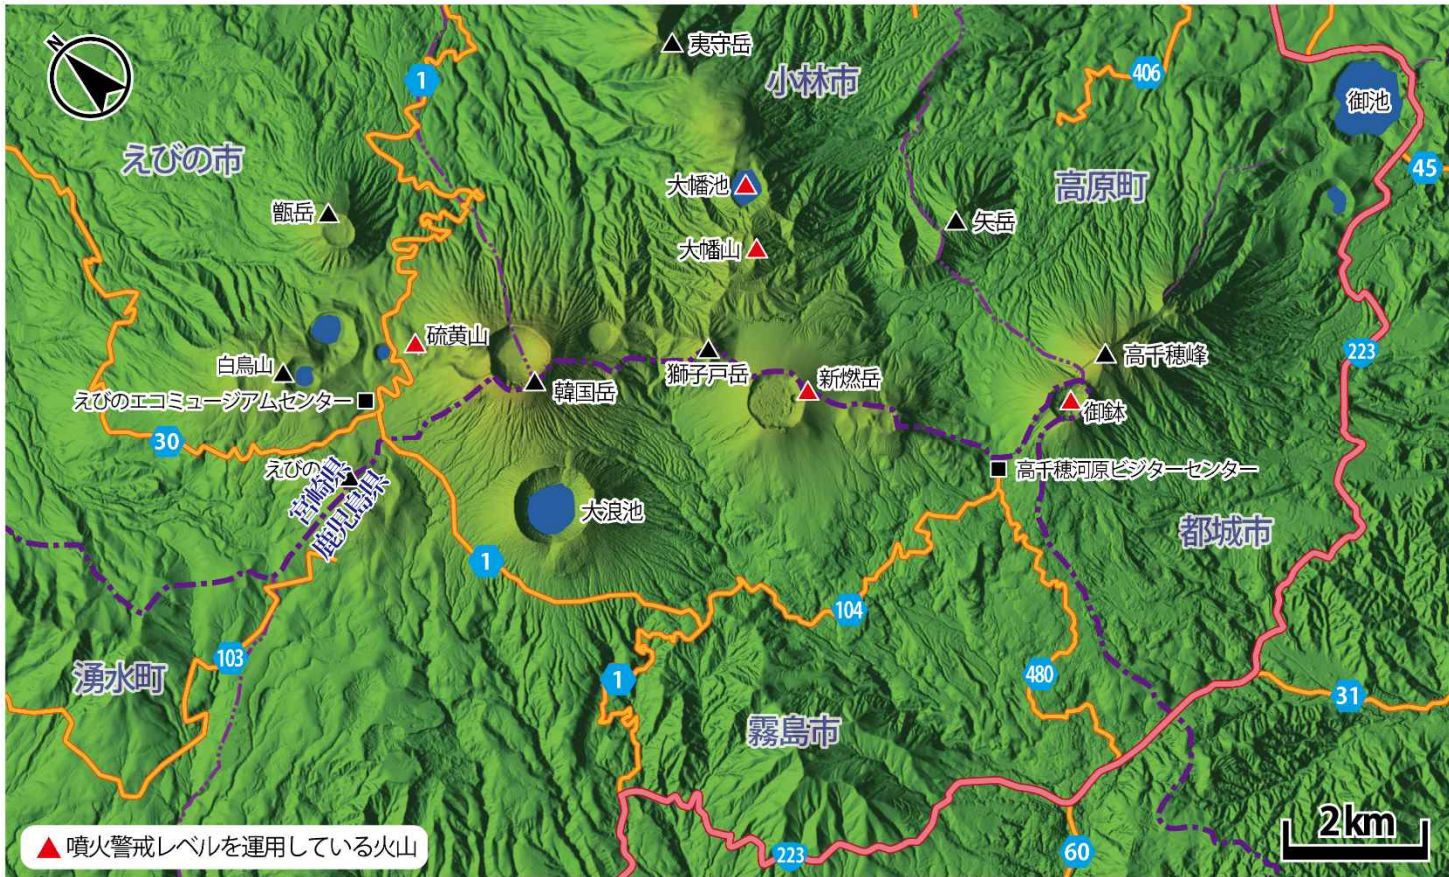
夷守岳
1
小林市
406
御池
えびの市
45
大幡池
高原町
甑岳
矢岳
大幡山
硫黄山
白鳥山
獅子戸岳
新燃岳
高千穂峰
韓国岳
えびのエコミュージアムセンター
御鉢
223
30
えびの岳
高千穂河原ビジターセンター
宮崎県
鹿児島県
大浪池
都城市
1
104
103
湧水町
1
480
31
霧島市
2km
223
60
噴火警戒レベルを運用している火山